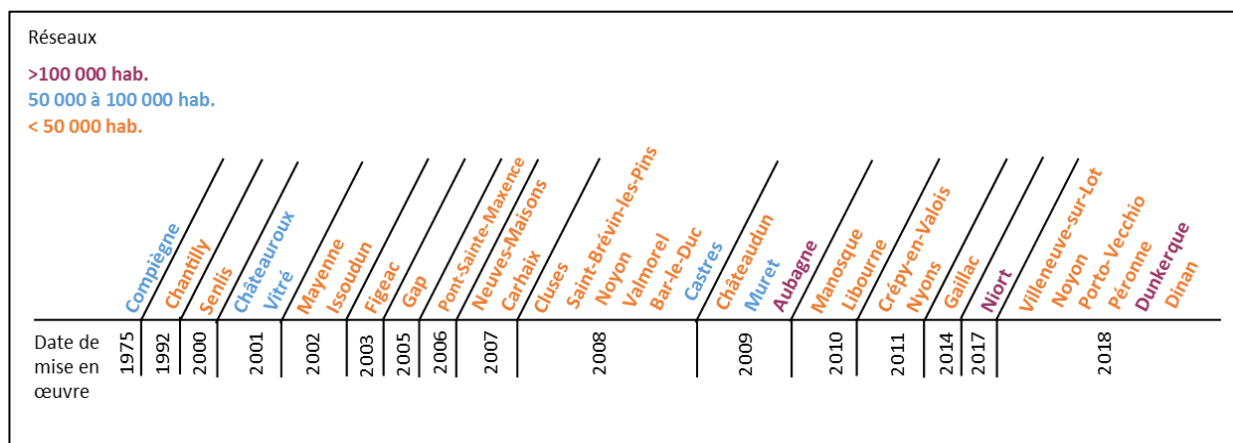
Réseaux

>100 000 hab.
50 000 à 100 000 hab.
< 50 000 hab.

Compiegne
Chantilly
Senlis
Châteauroux
Vitré
Mayenne
Issoudun
Figeac
Gap
Pont-Sainte-Maxence
Neuves-Maisons
Carhaix
Cluses
Saint-Brévin-les-Pins
Noyon
Valmorel
Bar-le-Duc
Castres
Châteaudun
Muret
Aubagne
Manosque
Libourne
Crépy-en-Valois
Nyons
Gaillac
Niort
Villeneuve-sur-Lot
Noyon
Porto-Vecchio
Péronne
Dunkerque
Dinan

Date de mise en œuvre
1975
1992
2000
2001
2002
2003
2005
2006
2007
2008
2009
2010
2011
2014
2017
2018